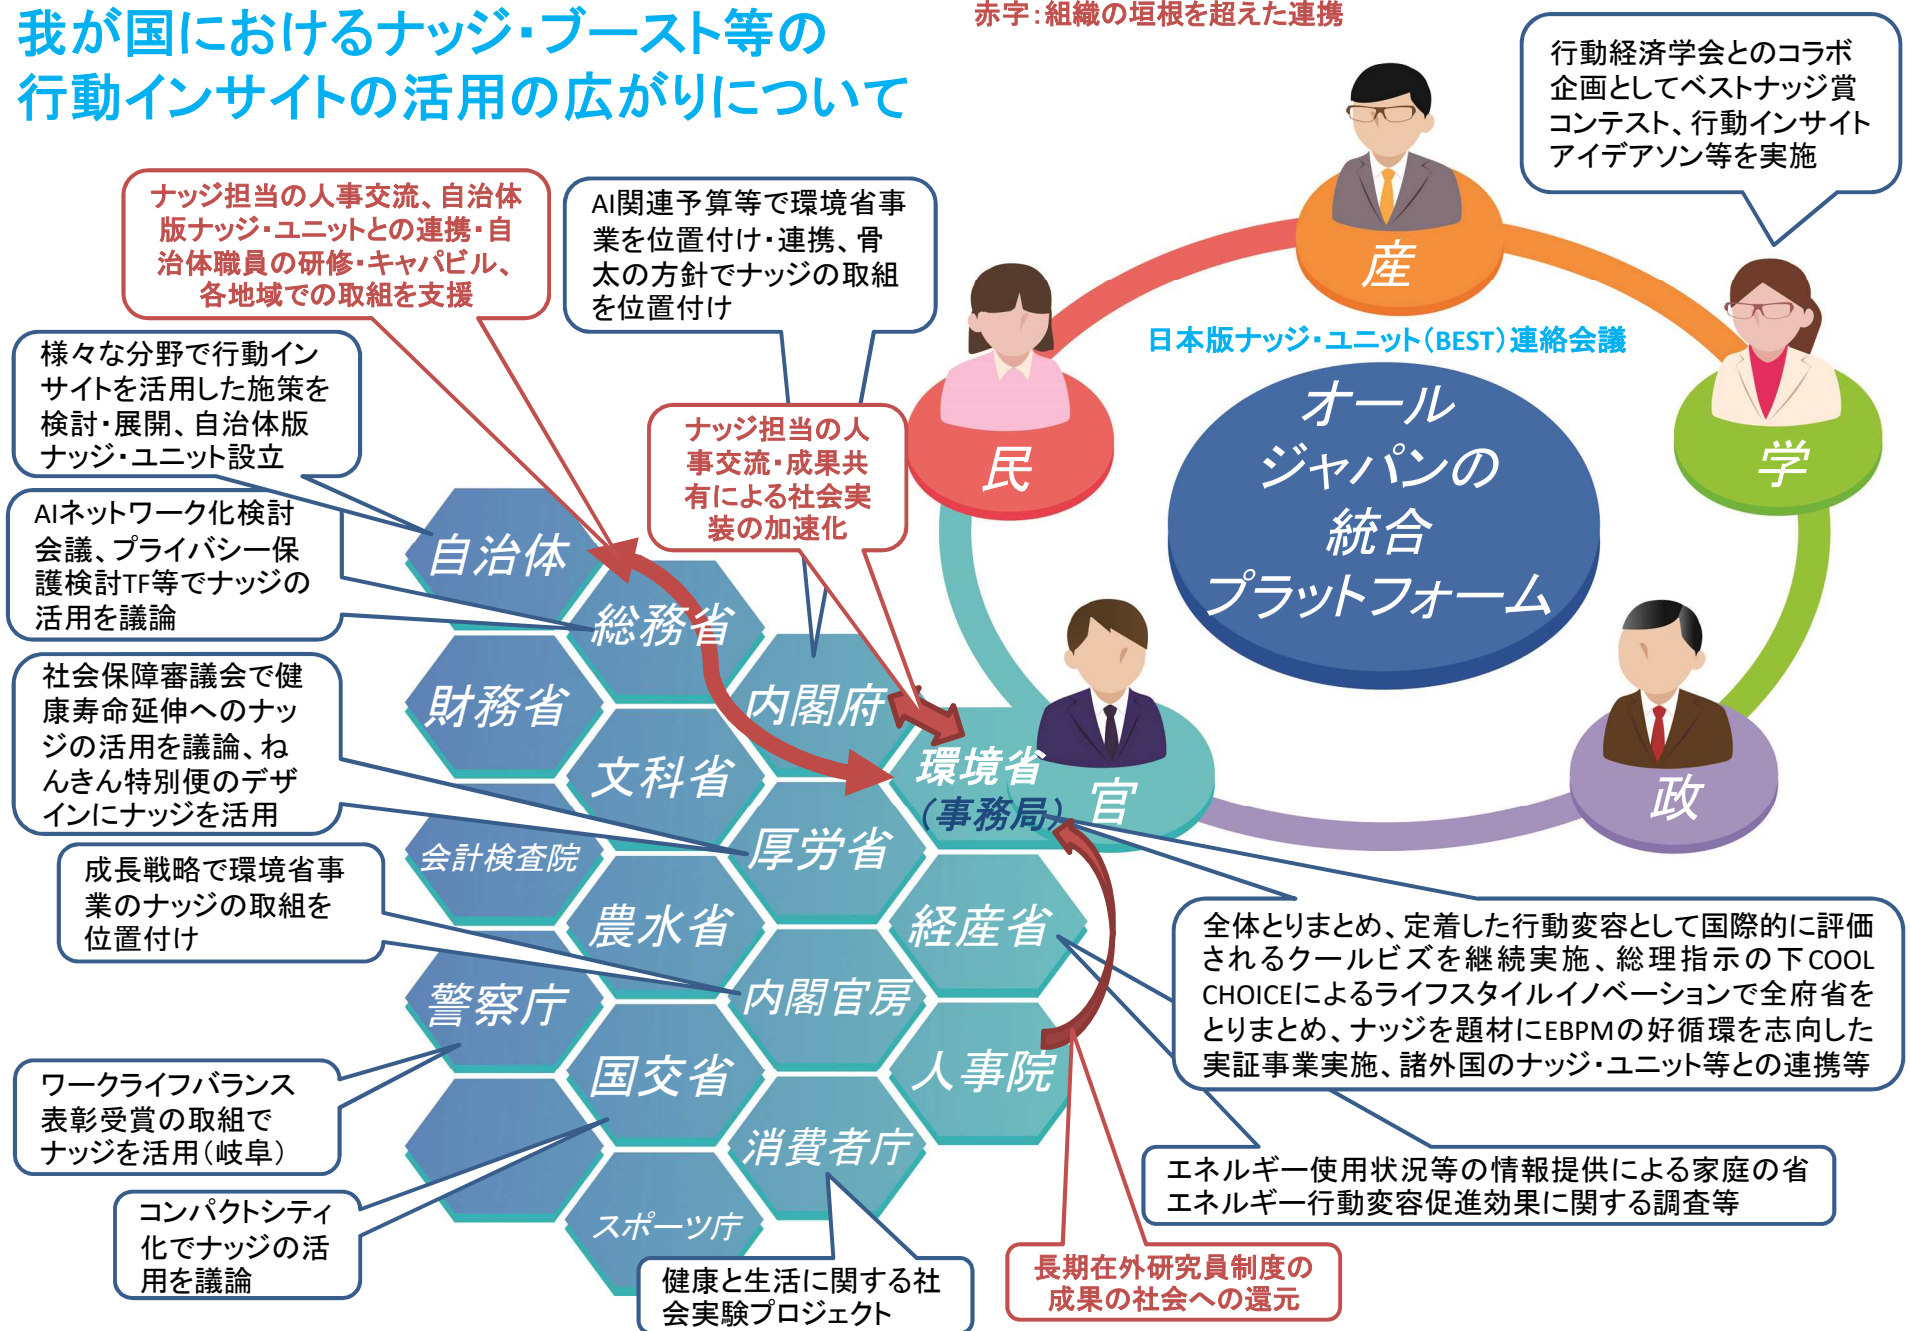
我が国におけるナッジ・ブースト等の
行動インサイトの活用の広がりについて

赤字：組織の垣根を超えた連携

行動経済学会とのコラボ企画としてベストナッジ賞コンテスト、行動インサイトアイデアソン等を実施

ナッジ担当の人事交流、自治体版ナッジ・ユニットとの連携・自治体職員の研修・キャパビル、各地域での取組を支援

AI関連予算等で環境省事業を位置付け・連携、骨太の方針でナッジの取組を位置付け

産

日本版ナッジ・ユニット（BEST）連絡会議

様々な分野で行動インサイトを活用した施策を検討・展開、自治体版ナッジ・ユニット設立

ナッジ担当の人事交流・成果共有による社会実装の加速化

民

オールジャパンの統合プラットフォーム

学

AIネットワーク化検討会議、プライバシー保護検討TF等でナッジの活用を議論

自治体

総務省

社会保障審議会で健康寿命延伸へのナッジの活用を議論、ねんきん特別便のデザインにナッジを活用

財務省

内閣府

文科省

環境省（事務局）

官

政

会計検査院

厚労省

成長戦略で環境省事業のナッジの取組を位置付け

農水省

経産省

全体とりまとめ、定着した行動変容として国際的に評価されるクールビズを継続実施、総理指示の下COOL CHOICEによるライフスタイルイノベーションで全府省をとりまとめ、ナッジを題材にEBPMの好循環を志向した実証事業実施、諸外国のナッジ・ユニット等との連携等

内閣官房

警察庁

人事院

ワークライフバランス表彰受賞の取組でナッジを活用（岐阜）

国交省

消費者庁

エネルギー使用状況等の情報提供による家庭の省エネルギー行動変容促進効果に関する調査等

コンパクトシティ化でナッジの活用を議論

スポーツ庁

健康と生活に関する社会実験プロジェクト

長期在外研究員制度の成果の社会への還元